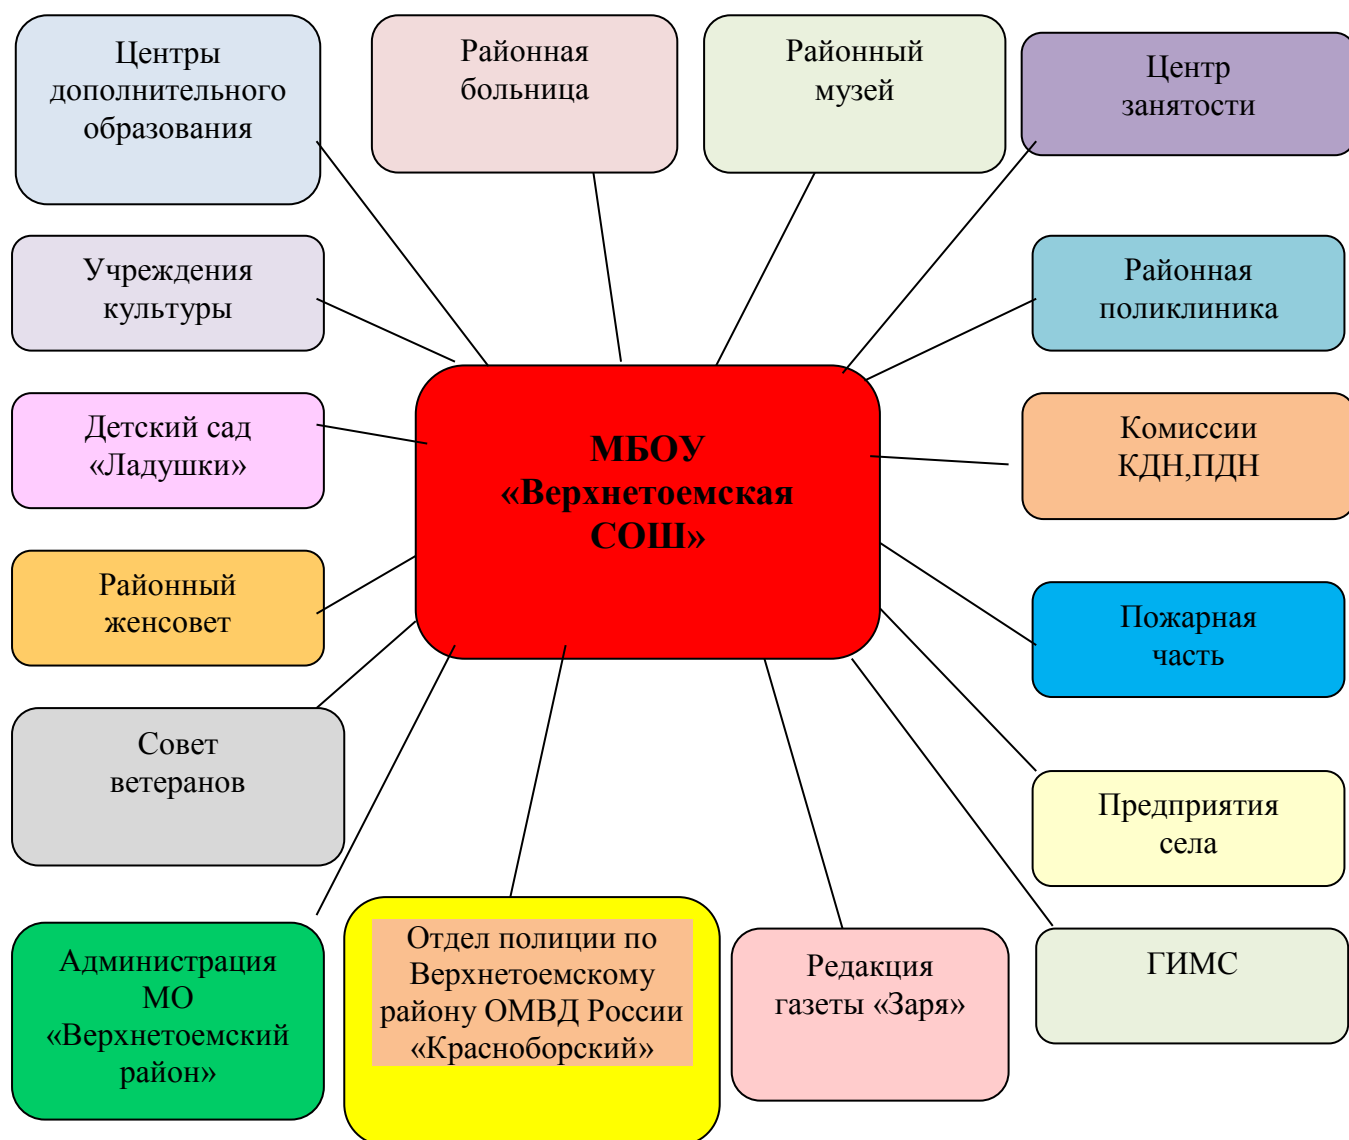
Центры дополнительного образования

Районная больница

Районный музей

Центр занятости

Учреждения культуры

Районная поликлиника

Детский сад «Ладушки»

МБОУ «Верхнетоемская СОШ»

Комиссии КДН,ПДН

Районный женсовет

Пожарная часть

Совет ветеранов

Предприятия села

Администрация МО «Верхнетоемский район»

Отдел полиции по Верхнетоемскому району ОМВД России «Красноборский»

Редакция газеты «Заря»

ГИМС